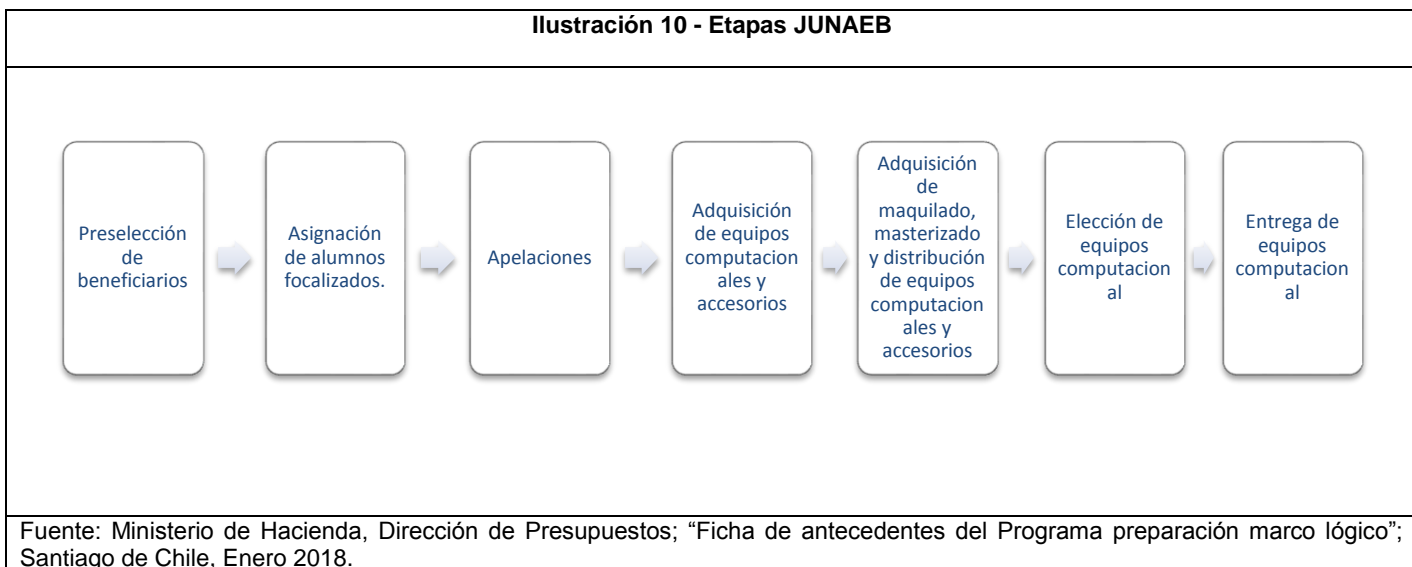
**Ilustración 10 - Etapas JUNAEB**

Preselección de beneficiarios

Asignación de alumnos focalizados.

Apelaciones

Adquisición de equipos computacionales y accesorios

Adquisición de maquilado, masterizado y distribución de equipos computacionales y accesorios

Elección de equipos computacional

Entrega de equipos computacional

Fuente: Ministerio de Hacienda, Dirección de Presupuestos; "Ficha de antecedentes del Programa preparación marco lógico"; Santiago de Chile, Enero 2018.